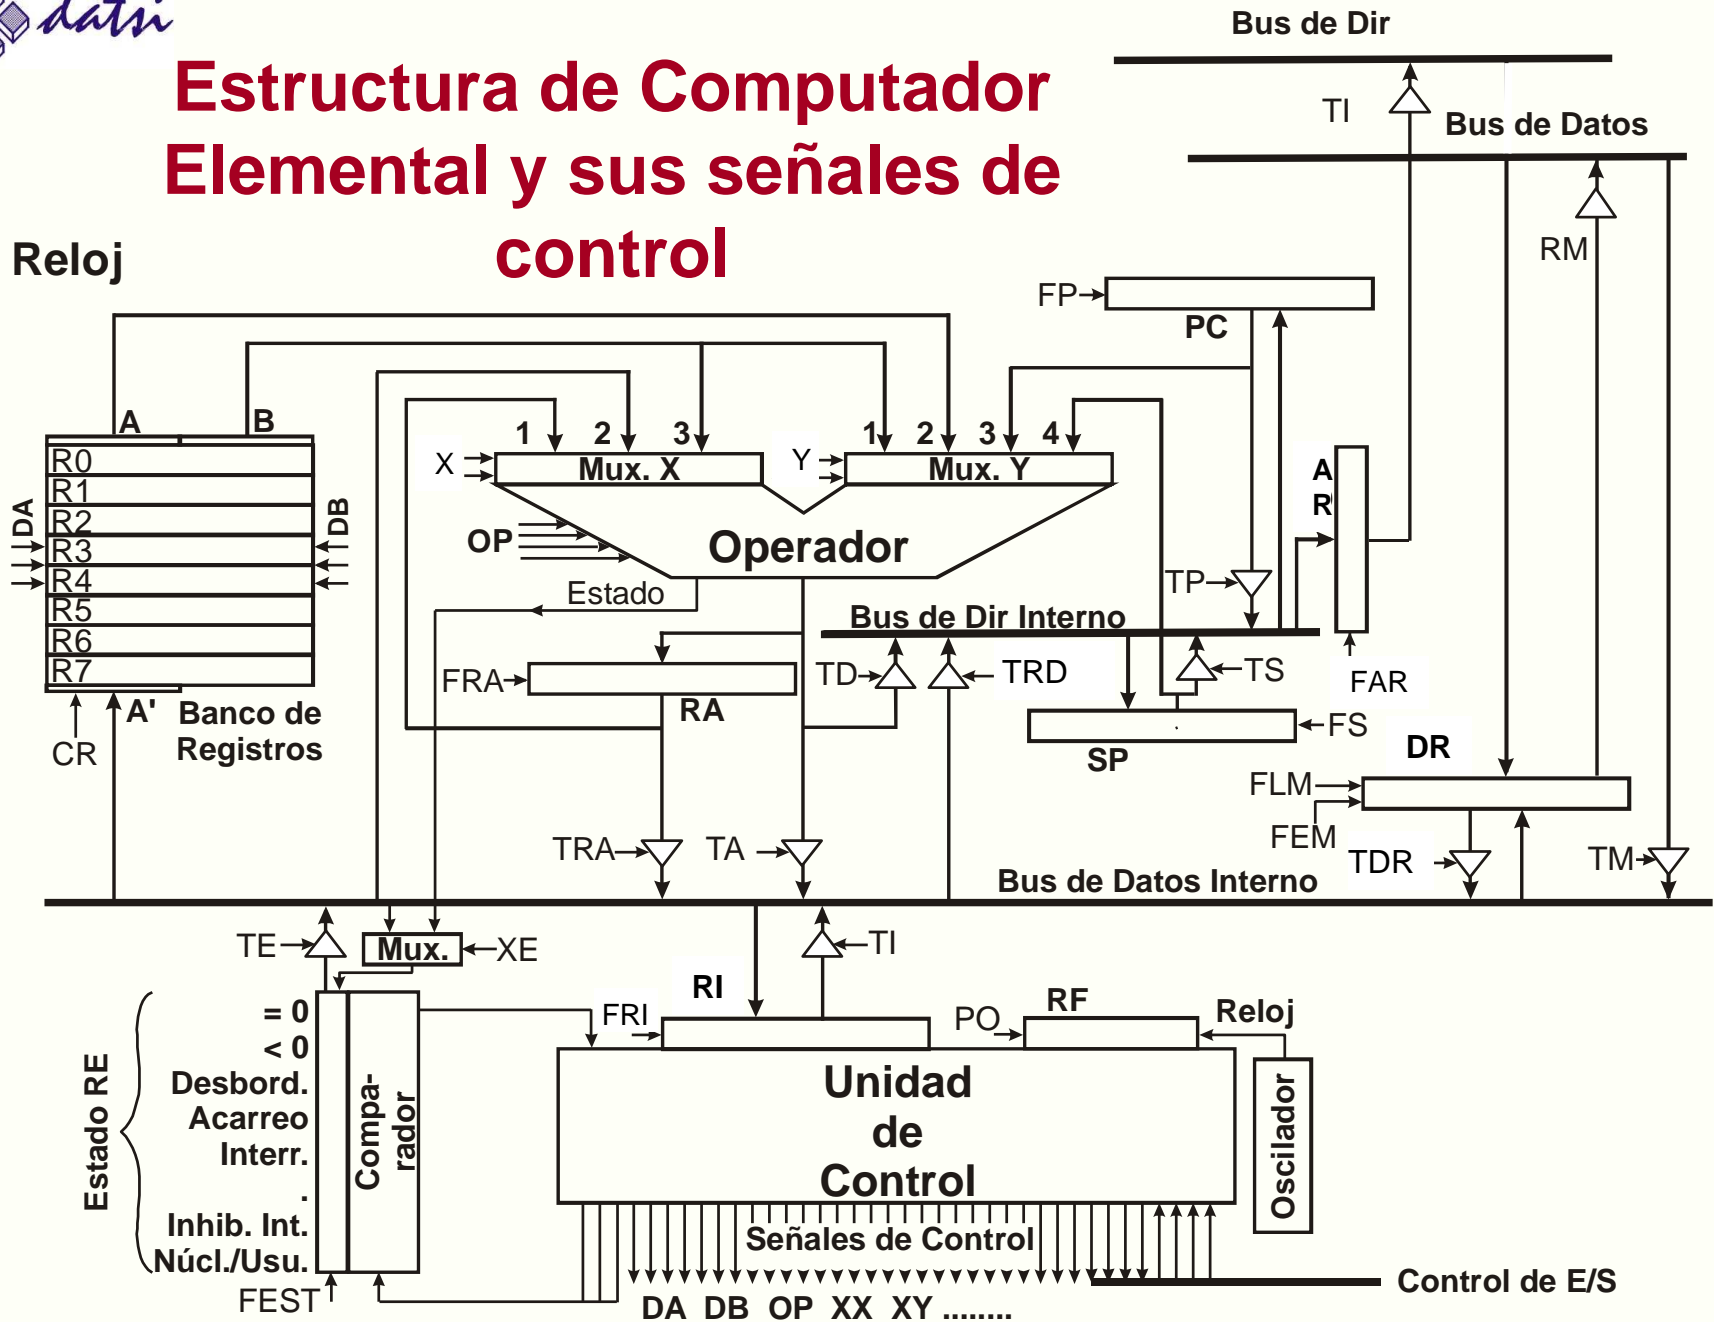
datsi

Estructura de Computador Elemental y sus señales de control

Reloj

Bus de Dir

TI

Bus de Datos

RM

FP

PC

A

B

R0
R1
R2
R3
R4
R5
R6
R7

DA

DB

1 2 3

1 2 3 4

X

Mux. X

Y

Mux. Y

OP

Operador

A
R

TP

Estado

Bus de Dir Interno

FRA

RA

TD

TRD

TS

FAR

FS

SP

DR

A'

Banco de Registros

CR

FLM

FEM

TDR

TM

TRA

TA

Bus de Datos Interno

TE

Mux.

XE

TI

RI

FRI

PO

RF

Reloj

Estado RE

= 0
< 0
Desbord.
Acarreo
Interr.
.
Inhib. Int.
Núcl./Usu.

Compa-rador

Unidad de Control

Oscilador

Señales de Control

Control de E/S

FEST

DA DB OP XX XY .......